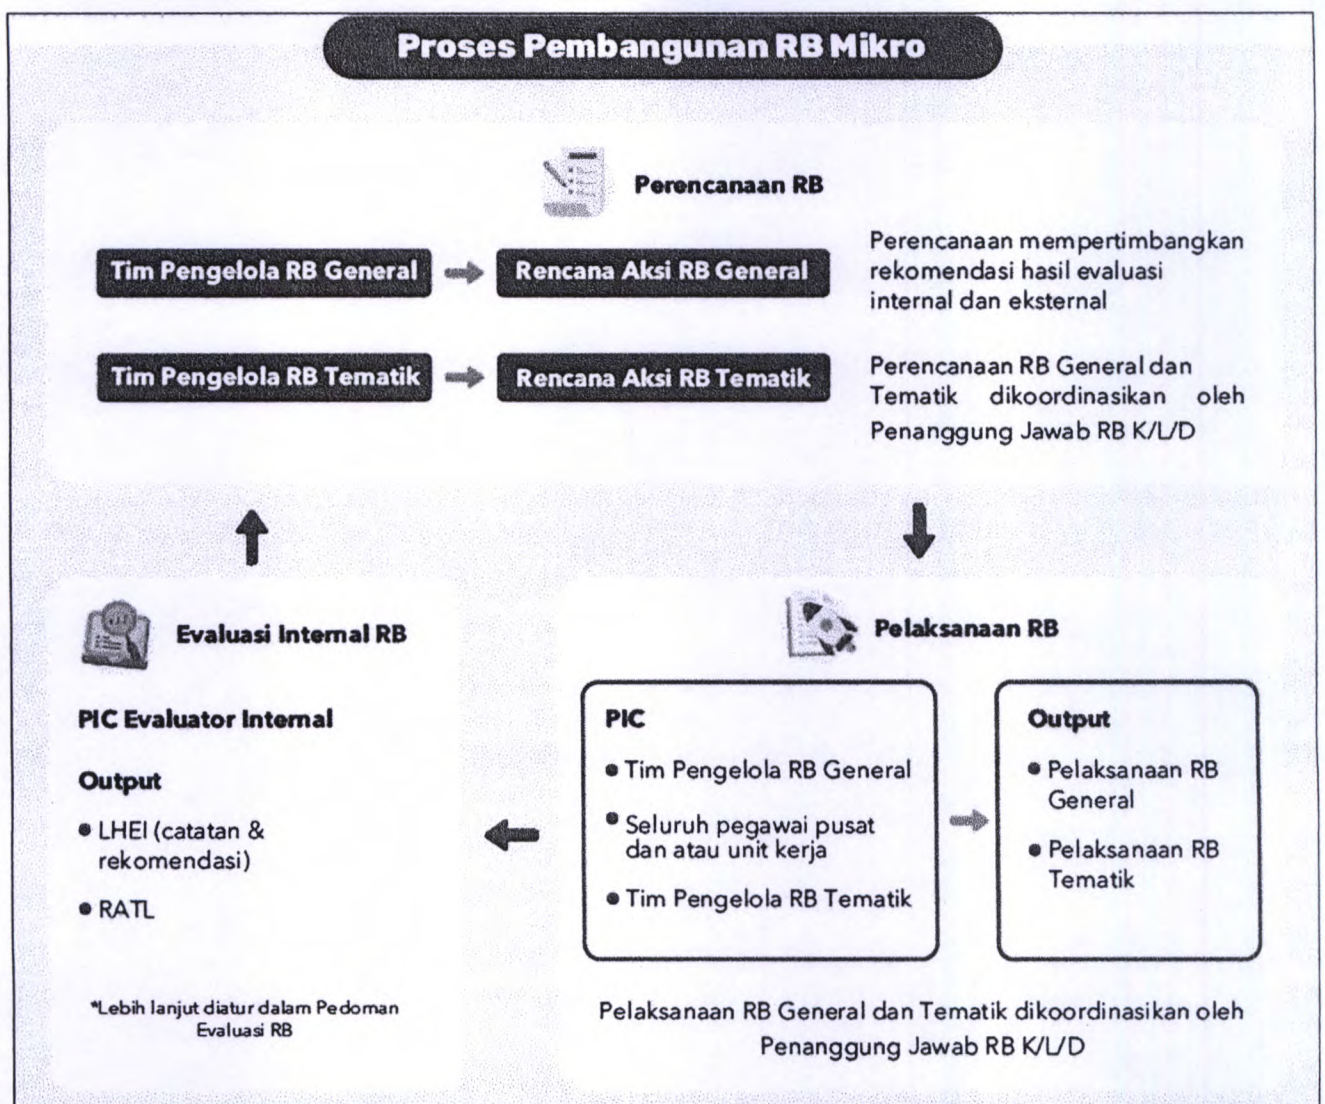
Proses Pembangunan RB Mikro

Perencanaan RB

Tim Pengelola RB General

Rencana Aksi RB General

Perencanaan mempertimbangkan rekomendasi hasil evaluasi internal dan eksternal

Tim Pengelola RB Tematik

Rencana Aksi RB Tematik

Perencanaan RB General dan Tematik dikoordinasikan oleh Penanggung Jawab RB K/L/D

Evaluasi Internal RB

PIC Evaluator Internal

Output

• LHEI (catatan & rekomendasi)

• RATL

*Lebih lanjut diatur dalam Pedoman Evaluasi RB

Pelaksanaan RB

PIC

• Tim Pengelola RB General

• Seluruh pegawai pusat dan atau unit kerja

• Tim Pengelola RB Tematik

Output

• Pelaksanaan RB General

• Pelaksanaan RB Tematik

Pelaksanaan RB General dan Tematik dikoordinasikan oleh Penanggung Jawab RB K/L/D